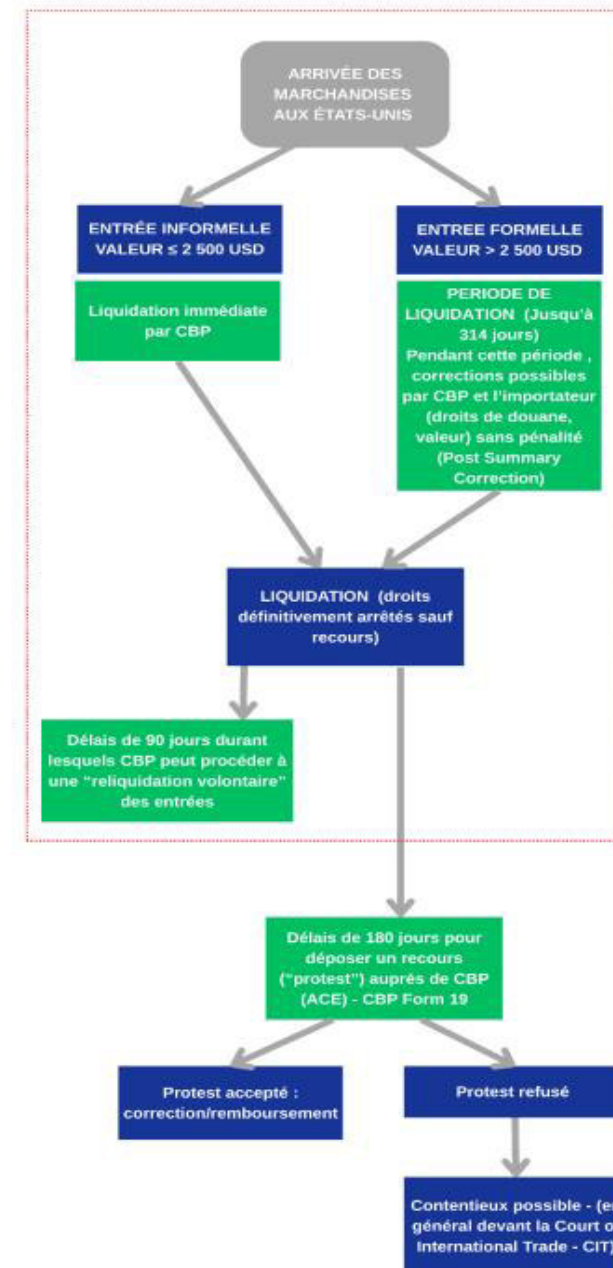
ARRIVÉE DES MARCHANDISES AUX ÉTATS-UNIS

ENTRÉE INFORMELLE VALEUR ≤ 2 500 USD

Liquidation immédiate par CBP

ENTREE FORMELLE VALEUR > 2 500 USD

PERIODE DE LIQUIDATION (Jusqu'à 314 jours) Pendant cette période , corrections possibles par CBP et l'importateur (droits de douane, valeur) sans pénalité (Post Summary Correction)

LIQUIDATION (droits définitivement arrêtés sauf recours)

Délais de 90 jours durant lesquels CBP peut procéder à une "reliquidation volontaire" des entrées

Délais de 180 jours pour déposer un recours ("protest") auprés de CBP (ACE) - CBP Form 19

Protest accepté : correction/remboursement

Protest refusé

Contentieux possible - (e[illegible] général devant la Court o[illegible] International Trade - CIT)